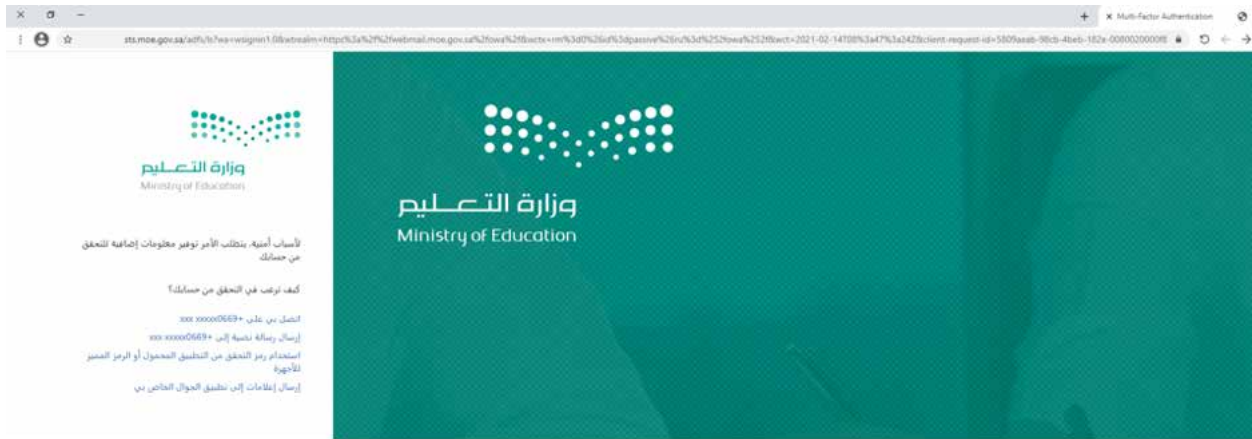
Multi-Factor Authentication

sts.moe.gov.sa/adfs/ls?wa=wsignin1.0&wtrealm=https%3a%2f%2fwebmail.moe.gov.sa%2fowa%2f&wctx=rm%3d0%26id%3dpassive%26ru%3d%252fowa%252f&wct=2021-02-14T08%3a47%3a24Z&client-request-id=5809aeab-98cb-4beb-182e-0080020000f8

وزارة التعليم
Ministry of Education

وزارة التعليم
Ministry of Education

لأسباب أمنية، يتطلب الأمر توفير معلومات إضافية للتحقق من حسابك

كيف ترغب في التحقق من حسابك؟

اتصل بي على +xxx xxxxx0669

إرسال رسالة نصية إلى +xxx xxxxx0669

استخدام رمز التحقق من التطبيق المحمول أو الرمز المميز للأجهزة

إرسال إعلامات إلى تطبيق الجوال الخاص بي